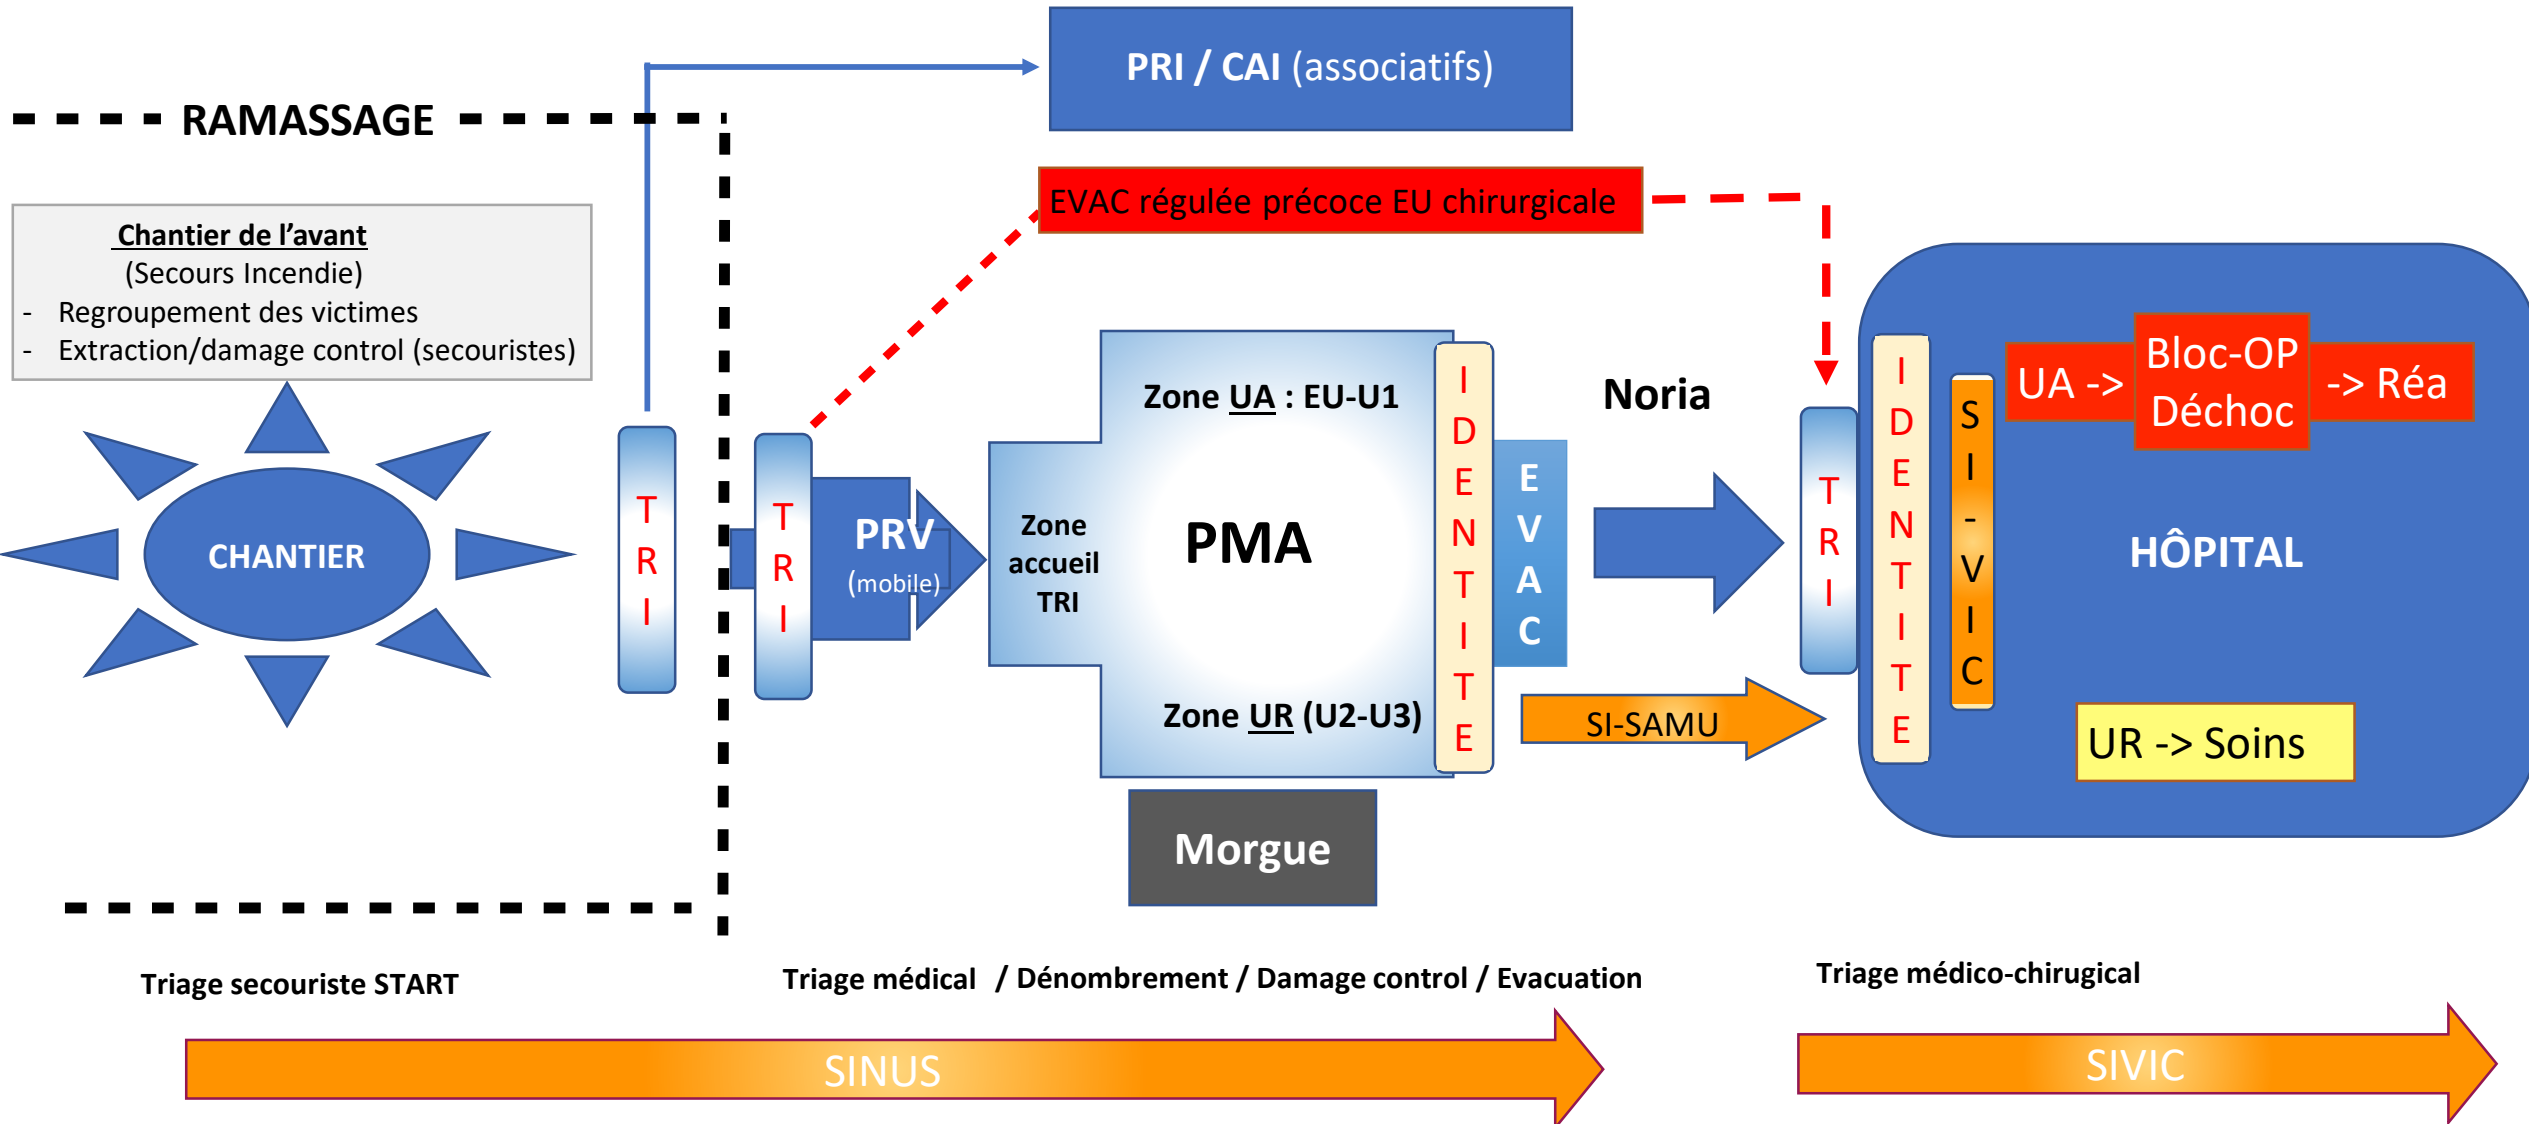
PRI / CAI (associatifs)

RAMASSAGE

EVAC régulée précoce EU chirurgicale

Chantier de l'avant
(Secours Incendie)
- Regroupement des victimes
- Extraction/damage control (secouristes)

CHANTIER

TRI

TRI

PRV
(mobile)

Zone accueil TRI

Zone UA : EU-U1

PMA

Zone UR (U2-U3)

IDENTITE

EVAC

Noria

SI-SAMU

Morgue

TRI

IDENTITE

SI-VIC

UA ->

Bloc-OP Déchoc

-> Réa

HÔPITAL

UR -> Soins

Triage secouriste START

Triage médical / Dénombrement / Damage control / Evacuation

Triage médico-chirugical

SINUS

SIVIC